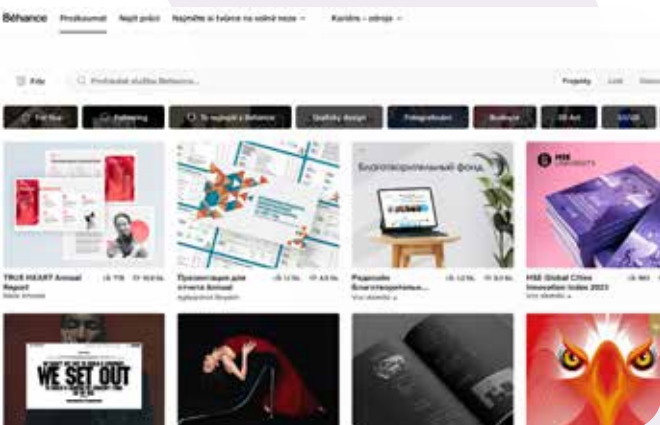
Behance Prozkoumat Najít práci Najměte si tvůrce na volné noze Kariéra – zdroje

Filtr Prohledat služby Behance... Projekty Lidé

For You Following To nejlepší z Behance Grafický design Fotografování Ilustrace 3D Art UI/UX

TRUE HEART Annual Report

Презентация для отчета Annual

Благотворительный фонд

Редизайн благотворительного...

HSE Global Cities Innovation Index 2023

WE SET OUT